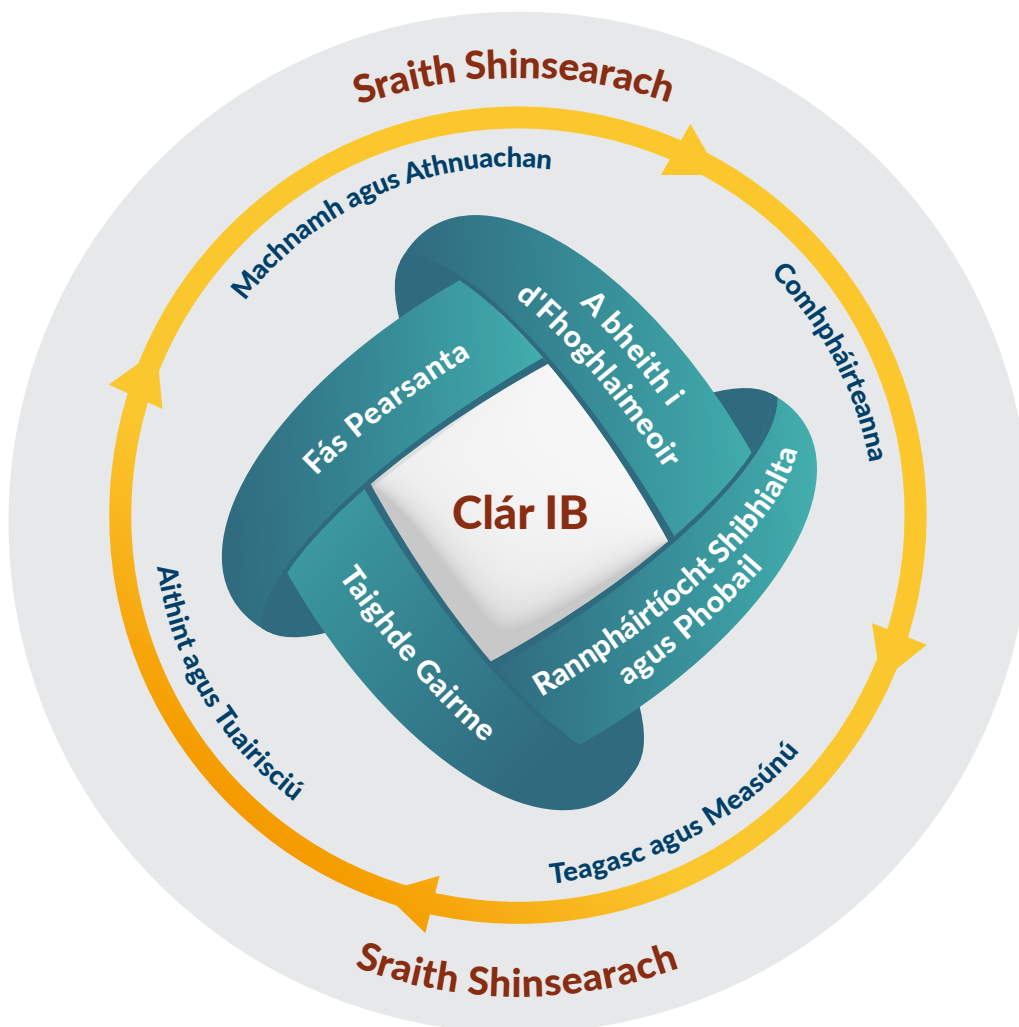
Sraith Shinsearach

Machnamh agus Athnuachan

Comhpháirteanna

A bheith i d'Fhoghlaimeoir

Fás Pearsanta

Clár IB

Rannpháirtíocht Shibhialta agus Phobail

Taighde Gairme

Aithint agus Tuairisciú

Teagasc agus Measúnú

Sraith Shinsearach